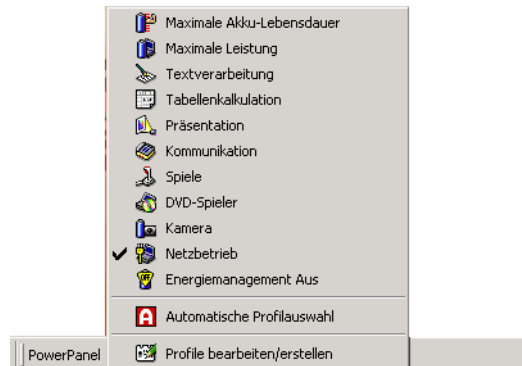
Maximale Akku-Lebensdauer
Maximale Leistung
Textverarbeitung
Tabellenkalkulation
Präsentation
Kommunikation
Spiele
DVD-Spieler
Kamera
✔ Netzbetrieb
Energiemanagement Aus

Automatische Profilauswahl

PowerPanel
Profile bearbeiten/erstellen